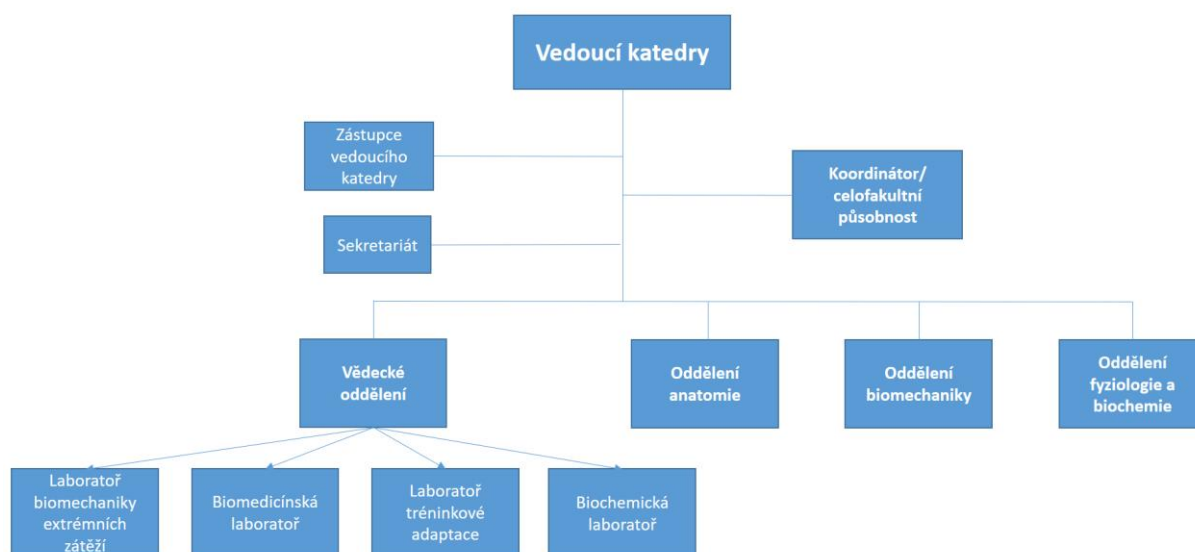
Vedoucí katedry

Zástupce vedoucího katedry

Koordinátor/ celofakultní působnost

Sekretariát

Vědecké oddělení

Oddělení anatomie

Oddělení biomechaniky

Oddělení fyziologie a biochemie

Laboratoř biomechaniky extrémních zátěží

Biomedicínská laboratoř

Laboratoř tréninkové adaptace

Biochemická laboratoř